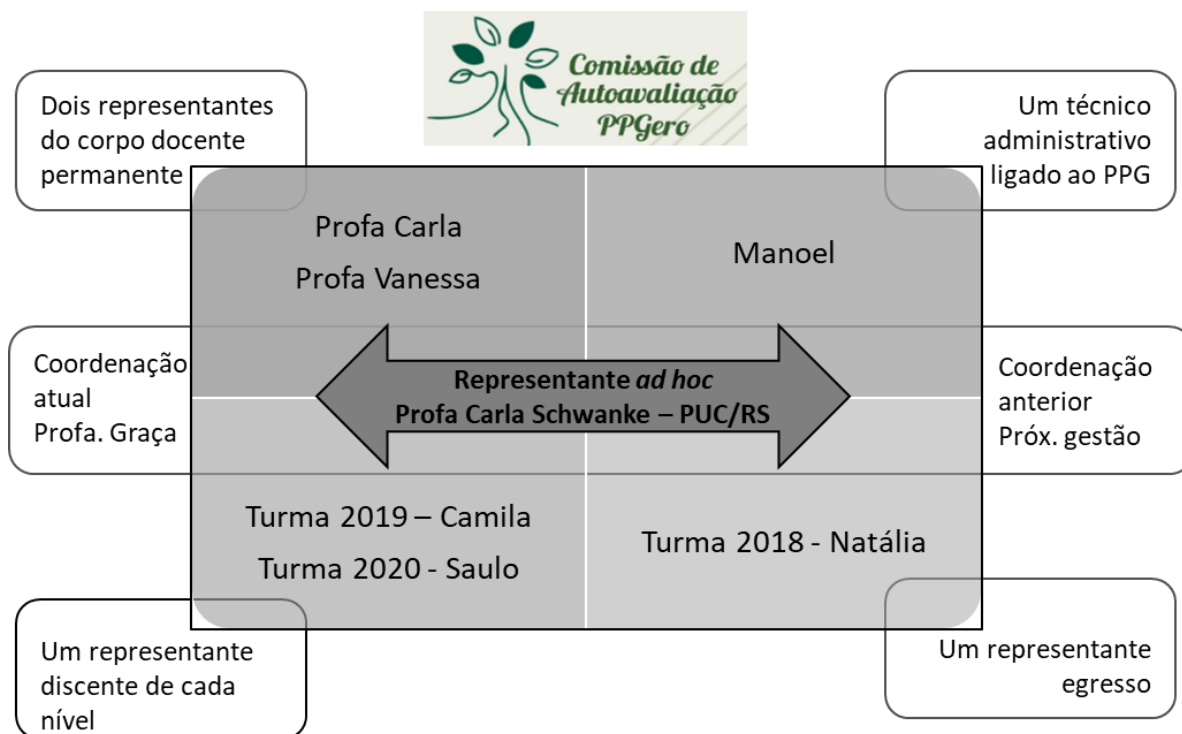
Comissão de Autoavaliação PPGero

Dois representantes do corpo docente permanente

Um técnico administrativo ligado ao PPG

Profa Carla
Profa Vanessa

Manoel

Coordenação atual
Profa. Graça

Representante *ad hoc*
Profa Carla Schwanke – PUC/RS

Coordenação anterior
Próx. gestão

Turma 2019 – Camila
Turma 2020 - Saulo

Turma 2018 - Natália

Um representante discente de cada nível

Um representante egresso